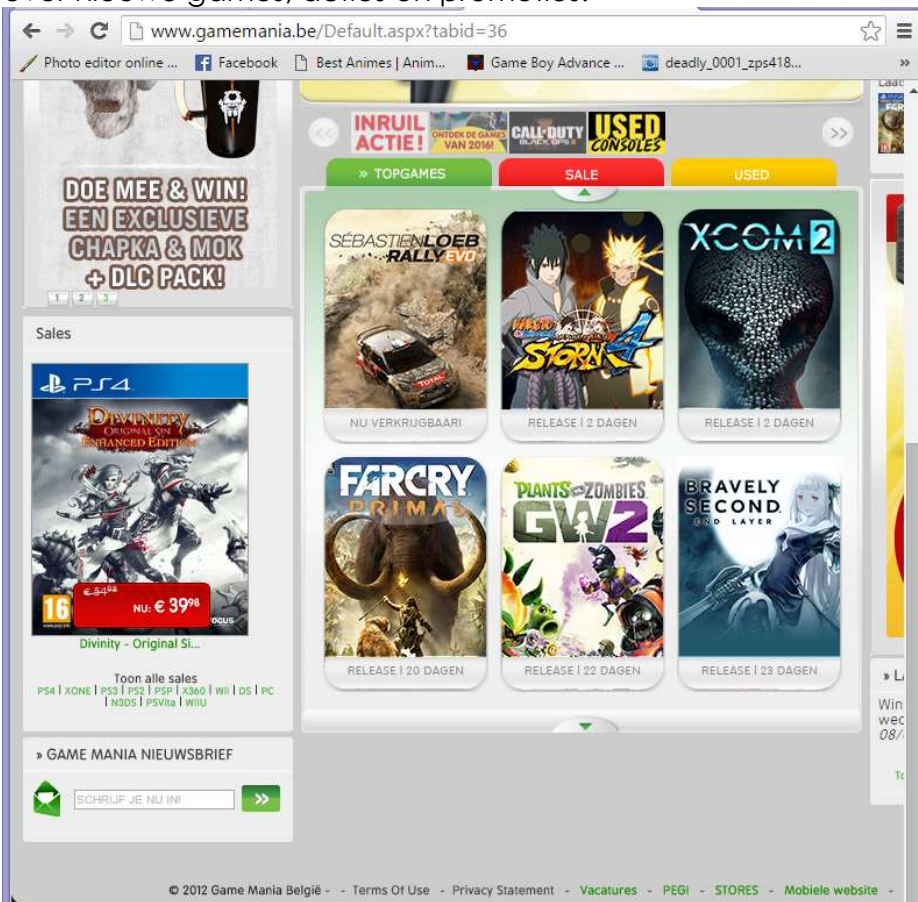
www.gamemania.be/Default.aspx?tabid=36

Photo editor online ... Facebook Best Animes | Anim... Game Boy Advance ... deadly_0001_zps418...

INRUIL ACTIE! ONTDEK DE GAMES VAN 2016! CALL OF DUTY BLACK OPS III USED CONSOLES

» TOPGAMES SALE USED

DOE MEE & WIN! EEN EXCLUSIEVE CHAPKA & MOK + DLC PACK!

1 2 3

Sales

PS4

DIVINITY ORIGINAL SIN ENHANCED EDITION

16

€ 54.98 NU: € 39.98

Divinity - Original Si...

Toon alle sales
PS4 | XONE | PS3 | PS2 | PSP | X360 | Wii | DS | PC | N3DS | PSVita | WiiU

» GAME MANIA NIEUWSBRIEF

SCHRIJF JE NU IN!

SÉBASTIEN LOEB RALLY EVO
NU VERKRIJGBAAR!

NARUTO STORM 4
RELEASE | 2 DAGEN

XCOM 2
RELEASE | 2 DAGEN

FARCRY PRIMAL
RELEASE | 20 DAGEN

PLANTS VS ZOMBIES GW2
RELEASE | 22 DAGEN

BRAVELY SECOND END LAYER
RELEASE | 23 DAGEN

» L
Win
wed
08/

© 2012 Game Mania België - Terms Of Use - Privacy Statement - Vacatures - PEGI - STORES - Mobiele website -